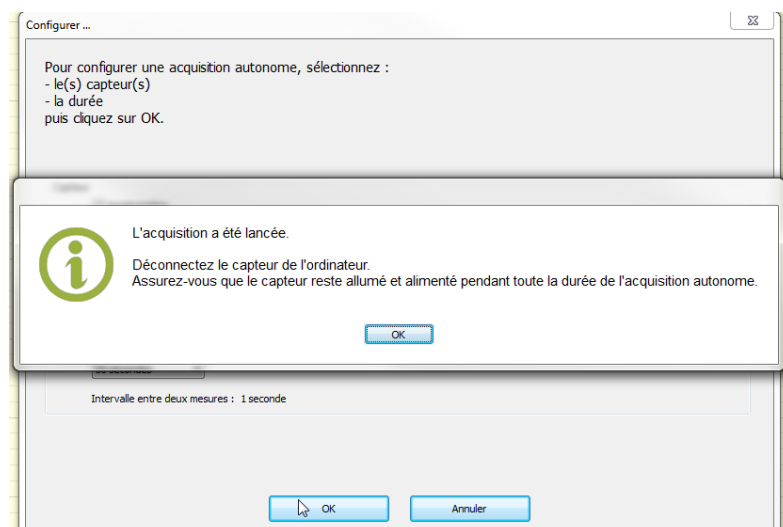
Configurer ...

Pour configurer une acquisition autonome, sélectionnez :
- le(s) capteur(s)
- la durée
puis cliquez sur OK.

L'acquisition a été lancée.

Déconnectez le capteur de l'ordinateur.
Assurez-vous que le capteur reste allumé et alimenté pendant toute la durée de l'acquisition autonome.

OK

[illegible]

Intervalle entre deux mesures : 1 seconde

OK

Annuler